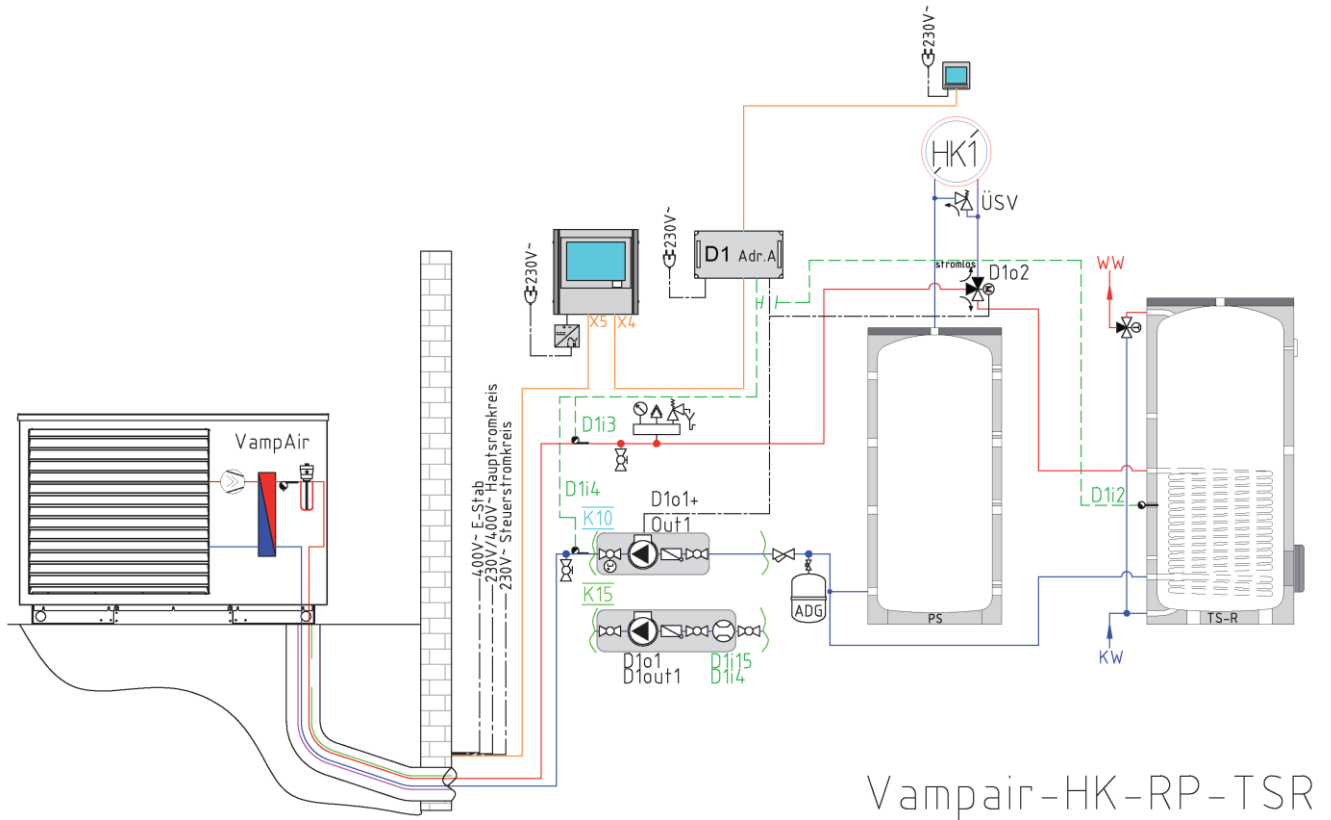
230V~

HK1

ÜSV

230V~

230V~

D1 Adr.A

stromlos

D1o2

WW

X5 X4

VampAir

D1i3

D1i4

D1o1+

Out1

K10

400V~ E-Stab
230V/400V~ Hauptstromkreis
230V~ Steuerstromkreis

D1i2

K15

ADG

D1o1
D1out1

D1i15
D1i4

PS

TS-R

KW

Vampair-HK-RP-TSR